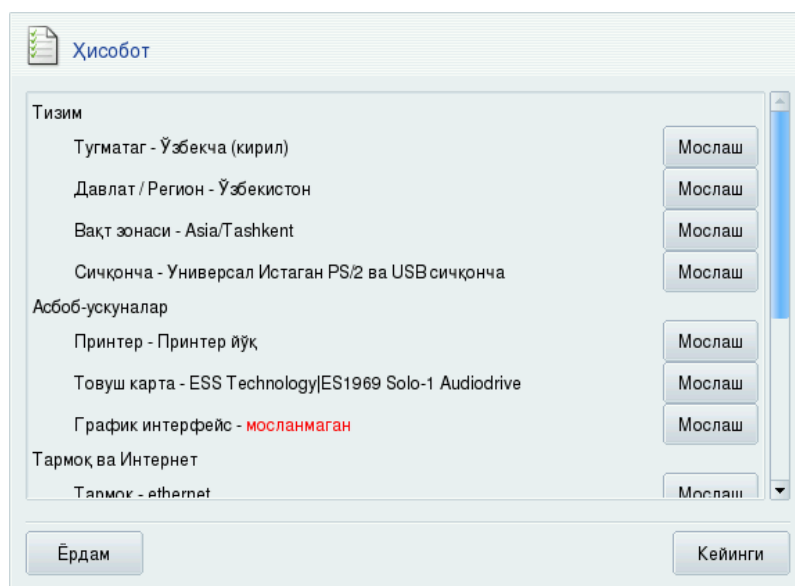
Ҳисобот

Тизим

Тугматаг - Ўзбекча (кирил) Мослаш

Давлат / Регион - Ўзбекистон Мослаш

Вақт зонаси - Asia/Tashkent Мослаш

Сичқонча - Универсал Истаган PS/2 ва USB сичқонча Мослаш

Асбоб-ускуналар

Принтер - Принтер йўқ Мослаш

Товуш карта - ESS Technology|ES1969 Solo-1 Audiodrive Мослаш

График интерфейс - мосланмаган Мослаш

Тармоқ ва Интернет

Тармоқ - ethernet Мослаш

Ёрдам

Кейинги